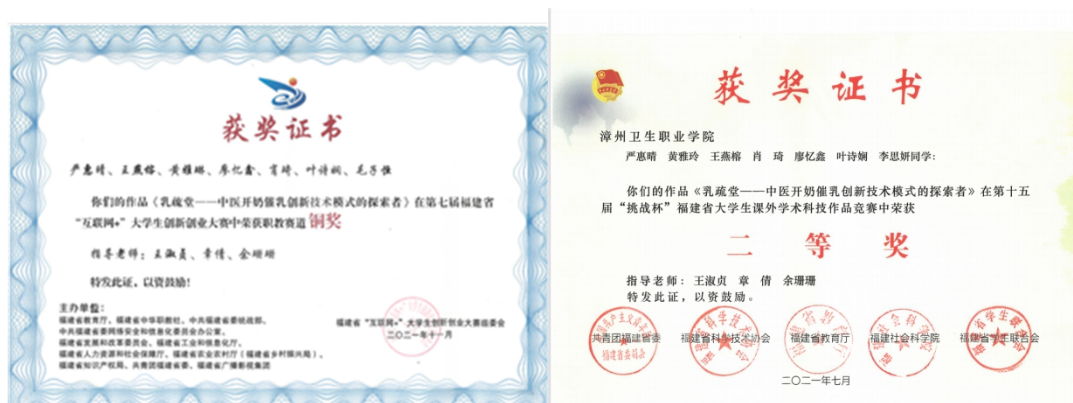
获奖证书

严惠晴、王燕榕、黄雅琳、廖忆鑫、肖琦、叶诗娴、毛子佳

你们的作品（乳疏堂——中医开奶催乳创新技术模式的探索者）在第七届福建省"互联网+"大学生创新创业大赛中荣获职教赛道铜奖

指导老师：王淑贞、章倩、余珊珊

特发此证，以资鼓励！

主办单位：
福建省教育厅、福建省委宣传部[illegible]、中共福建省委统战部、
中共福建省委网络安全和信息化委员会办公室、
福建省发展和改革委员会、福建省工业和信息化厅、
福建省人力资源和社会保障厅、福建省农业农村厅（福建省乡村振兴局）、
福建省知识产权局、共青团福建省委、福建省广播影视集团

福建省"互联网+"大学生创新创业大赛组委会
二〇二一年十一月

获奖证书

漳州卫生职业学院
严惠晴 黄雅玲 王燕榕 肖琦 廖忆鑫 叶诗娴 李思妍同学：

你们的作品《乳疏堂——中医开奶催乳创新技术模式的探索者》在第十五届"挑战杯"福建省大学生课外学术科技作品竞赛中荣获

二 等 奖

指导老师：王淑贞 章倩 余珊珊
特发此证，以资鼓励。

共青团福建省委 福建省科学技术协会 福建省教育厅 福建社会科学院 福建省学生联合会

二〇二一年七月